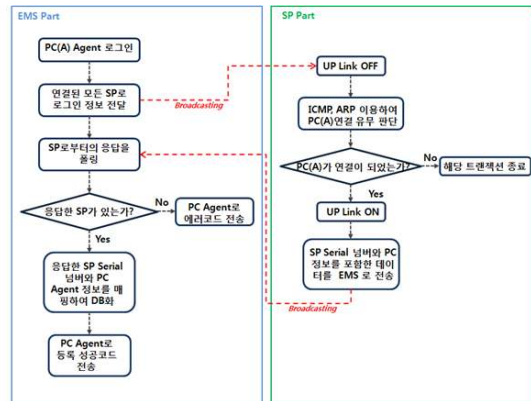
EMS Part

PC(A) Agent 로그인

연결된 모든 SP로 로그인 정보 전달

Broadcasting

SP로부터의 응답을 폴링

응답한 SP가 있는가?

No

PC Agent로 에러코드 전송

Yes

응답한 SP Serial 넘버와 PC Agent 정보를 매핑하여 DB화

PC Agent로 등록 성공코드 전송

SP Part

UP Link OFF

ICMP, ARP 이용하여 PC(A)연결 유무 판단

PC(A)가 연결이 되었는가?

No

해당 트랜잭션 종료

Yes

UP Link ON

SP Serial 넘버와 PC 정보를 포함한 데이터를 EMS 로 전송

Broadcasting